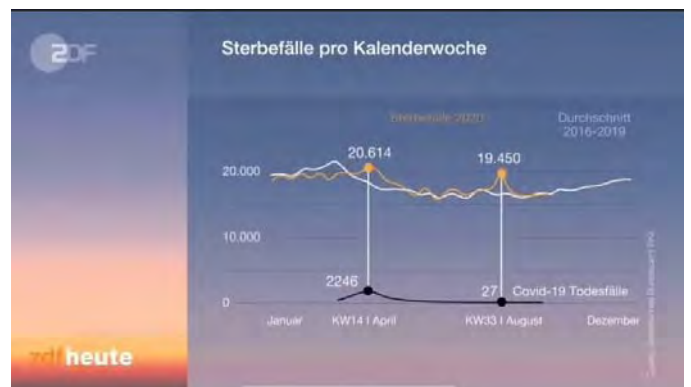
ZDF

Sterbefälle pro Kalenderwoche

Sterbefälle 2020

Durchschnitt 2016-2019

20.614

19.450

20.000

10.000

2246

27

Covid-19 Todesfälle

0

Januar

KW14 | April

KW33 | August

Dezember

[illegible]

zdf heute